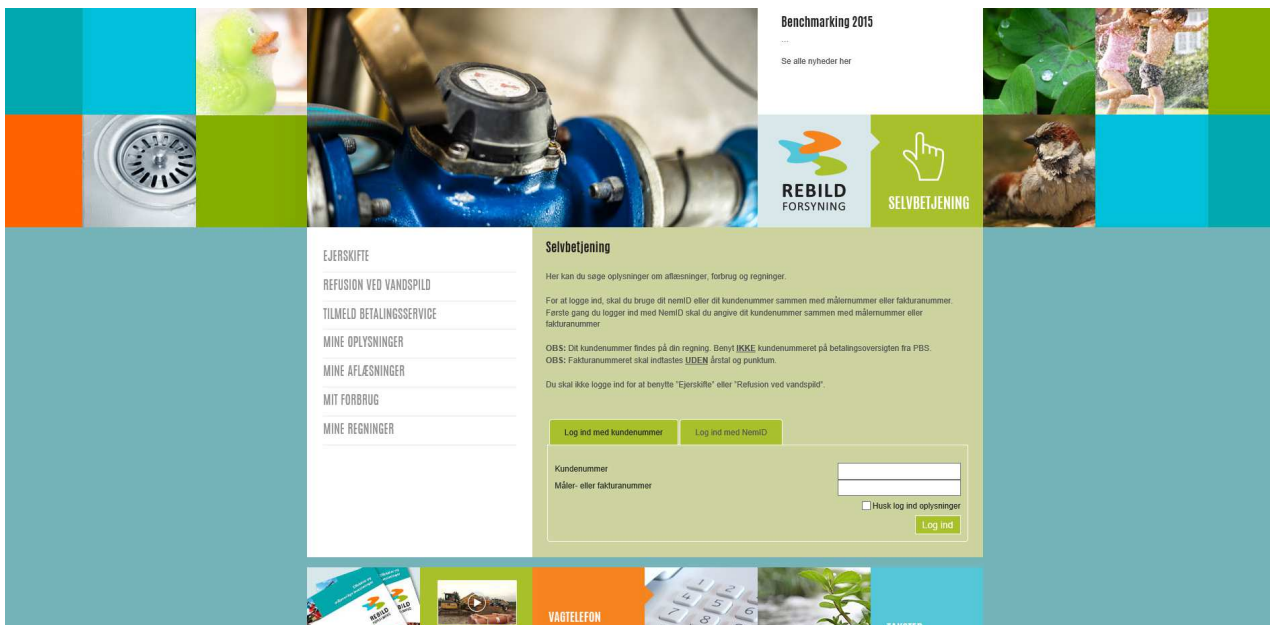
Benchmarking 2015

...

Se alle nyheder her

REBILD
FORSYNING

SELVBETJENING

EJERSKIFTE
REFUSION VED VANDSPILD
TILMELD BETALINGSSERVICE
MINE OPLYSNINGER
MINE AFLÆSNINGER
MIT FORBRUG
MINE REGNINGER

Selvbetjening

Her kan du søge oplysninger om aflæsninger, forbrug og regninger.

For at logge ind, skal du bruge dit nemID eller dit kundenummer sammen med målernummer eller fakturanummer. Første gang du logger ind med NemID skal du angive dit kundenummer sammen med målernummer eller fakturanummer

OBS: Dit kundenummer findes på din regning. Benyt IKKE kundenummeret på betalingsoversigten fra PBS.
OBS: Fakturanummeret skal indtastes UDEN årstal og punktum.

Du skal ikke logge ind for at benytte "Ejerskifte" eller "Refusion ved vandspild".

Log ind med kundenummer
Log ind med NemID

Kundenummer
Måler- eller fakturanummer
Husk log ind oplysninger
Log ind

REBILD

VAGTELEFON
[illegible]